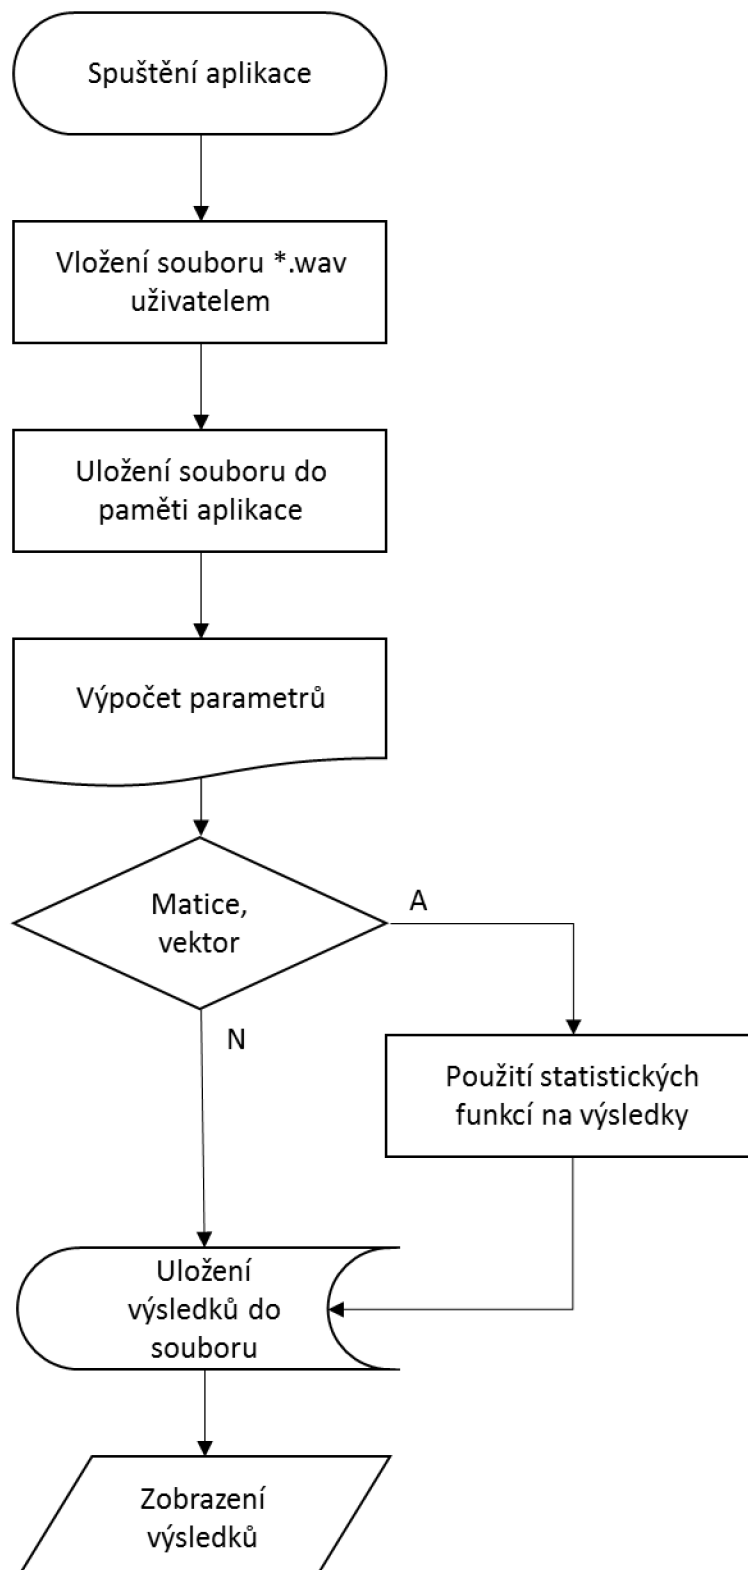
Spuštění aplikace

Vložení souboru *.wav uživatelem

Uložení souboru do paměti aplikace

Výpočet parametrů

Matice, vektor

A

N

Použití statistických funkcí na výsledky

Uložení výsledků do souboru

Zobrazení výsledků